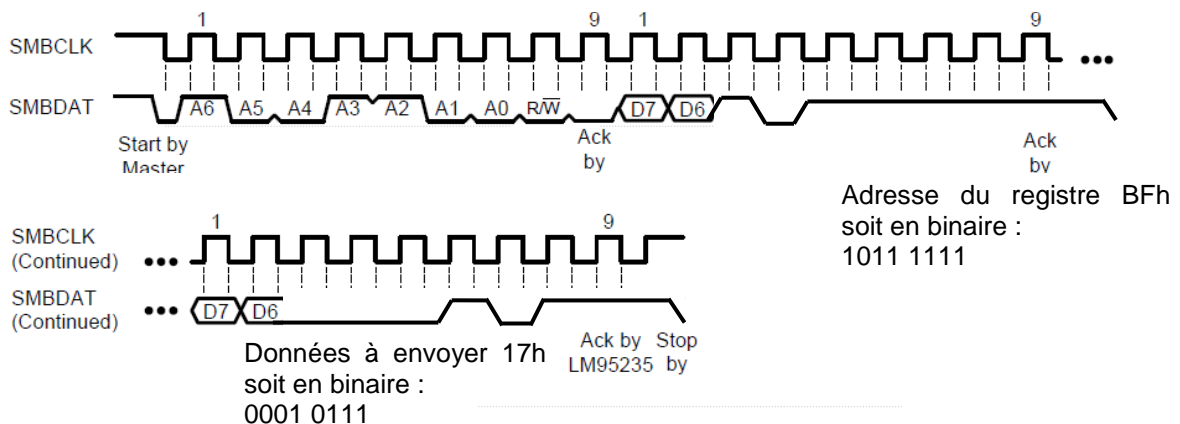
1 9 1 9

SMBCLK

SMBDAT

A6 A5 A4 A3 A2 A1 A0 $R/\overline{W}$ D7 D6

Start by Master

Ack by

Ack by

•••

Adresse du registre BFh soit en binaire : 1011 1111

1 9

SMBCLK (Continued) •••

SMBDAT (Continued) ••• D7 D6

Données à envoyer 17h soit en binaire : 0001 0111

Ack by LM95235

Stop by